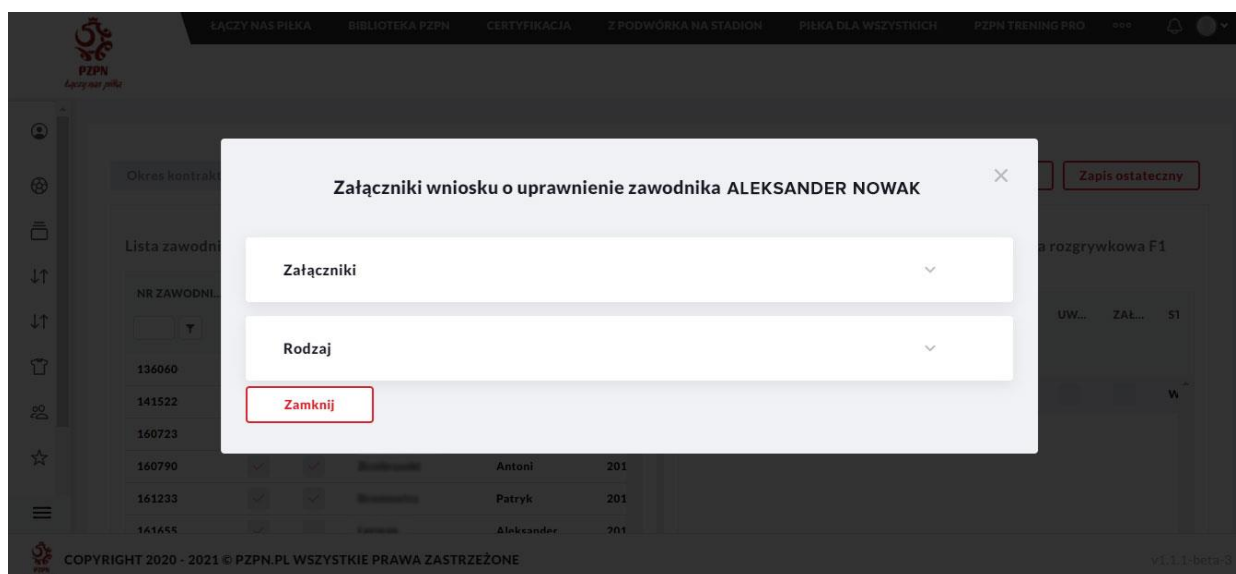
PZPN
Łączy nas piłka

ŁĄCZY NAS PIŁKA BIBLIOTEKA PZPN CERTYFIKACJA Z PODWÓRKA NA STADION PIŁKA DLA WSZYSTKICH PZPN TRENING PRO

Okres kontrakt

Zapis ostateczny

Lista zawodni

a rozgrywkowa F1

NR ZAWODNI...

UW... ZAŁ... ST

136060
141522
160723
160790 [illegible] Antoni 201
161233 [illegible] Patryk 201
161655 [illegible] Aleksander 201

Załączniki wniosku o uprawnienie zawodnika ALEKSANDER NOWAK

Załączniki

Rodzaj

Zamknij

COPYRIGHT 2020 - 2021 © PZPN.PL WSZYSTKIE PRAWA ZASTRZEŻONE

v1.1.1-beta-3